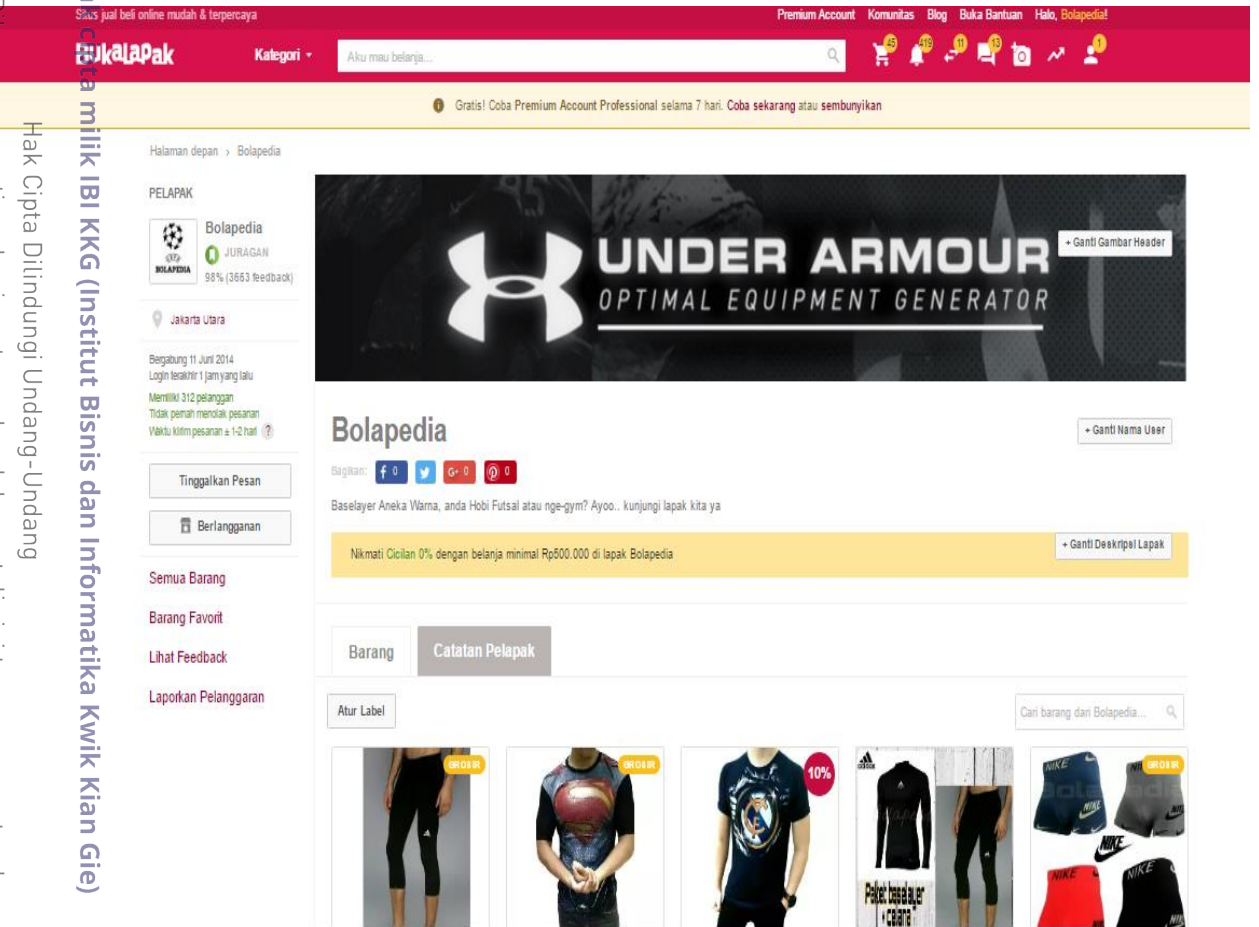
Situs jual beli online mudah & terpercaya

Premium Account Komunitas Blog Buka Bantuan Halo, Bolapedia!

BukaLapak

Kategori

Aku mau belanja...

45 419 11 13 1

Gratis! Coba Premium Account Professional selama 7 hari. Coba sekarang atau sembunyikan

Halaman depan › Bolapedia

PELAPAK

Bolapedia
JURAGAN
98% (3653 feedback)

Jakarta Utara

Bergabung 11 Juni 2014
Login terakhir 1 jam yang lalu
Memiliki 312 pelanggan
Tidak pernah menolak pesanan
Waktu kirim pesanan ± 1-2 hari ?

Tinggalkan Pesan

Berlangganan

Semua Barang

Barang Favorit

Lihat Feedback

Laporkan Pelanggaran

UNDER ARMOUR
OPTIMAL EQUIPMENT GENERATOR

+ Ganti Gambar Header

Bolapedia

+ Ganti Nama User

Bagikan: 0 0 0

Baselayer Aneka Warna, anda Hobi Futsal atau nge-gym? Ayoo.. kunjungi lapak kita ya

Nikmati Cicilan 0% dengan belanja minimal Rp500.000 di lapak Bolapedia

+ Ganti Deskripsi Lapak

Barang

Catatan Pelapak

Atur Label

Cari barang dari Bolapedia...

GROSIR

GROSIR

10%

Paket baselayer + Celana

GROSIR

NIKE

Hak Cipta Dilindungi Undang-Undang

Hak cipta milik IBI KKG (Institut Bisnis dan Informatika Kwik Kian Gie)